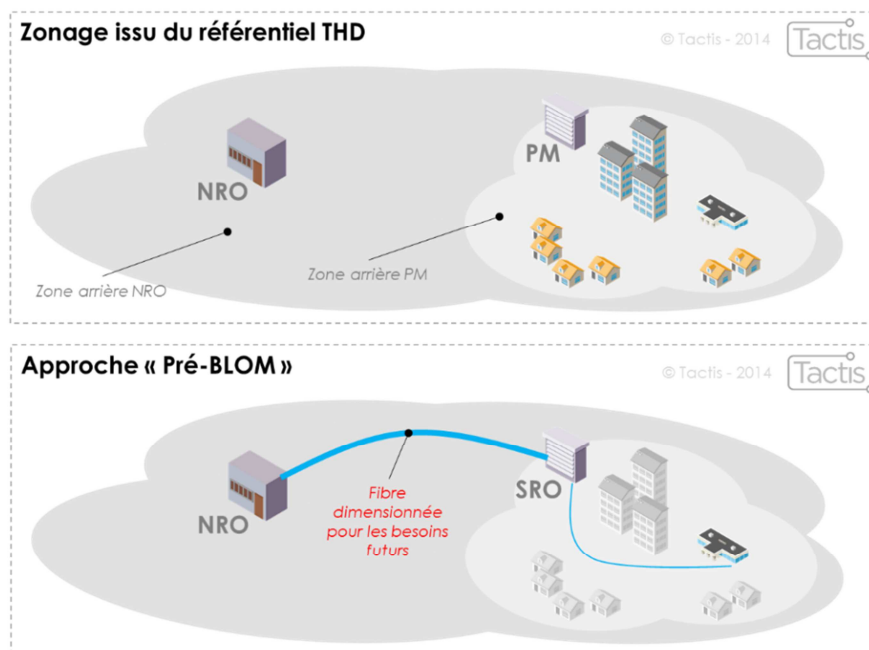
Zonage issu du référentiel THD

© Tactis - 2014

Tactis

NRO

PM

Zone arrière NRO

Zone arrière PM

Approche « Pré-BLOM »

© Tactis - 2014

Tactis

NRO

Fibre dimensionnée pour les besoins futurs

SRO